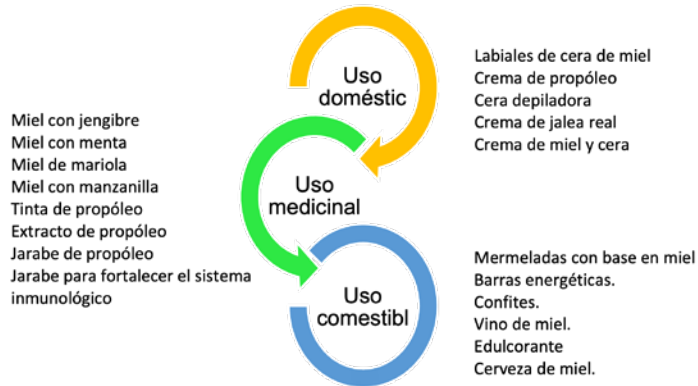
Uso doméstic

Labiales de cera de miel
Crema de propóleo
Cera depiladora
Crema de jalea real
Crema de miel y cera

Miel con jengibre
Miel con menta
Miel de mariola
Miel con manzanilla
Tinta de propóleo
Extracto de propóleo
Jarabe de propóleo
Jarabe para fortalecer el sistema inmunológico

Uso medicinal

Uso comestibl

Mermeladas con base en miel
Barras energéticas.
Confites.
Vino de miel.
Edulcorante
Cerveza de miel.